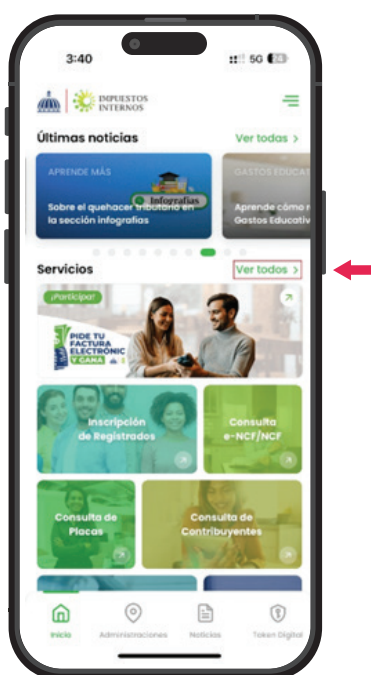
3:40
5G

IMPUESTOS INTERNOS

Últimas noticias
Ver todas >

APRENDE MÁS
Infografías
Sobre el quehacer tributario en la sección infografías

GASTOS EDUCA
Aprende cómo r Gastos Educativ

Servicios
Ver todos >

¡Participa!
PIDE TU FACTURA ELECTRÓNIC Y GANA

Inscripción de Registrados

Consulta e-NCF/NCF

Consulta de Placas

Consulta de Contribuyentes

Inicio
Administraciones
Noticias
Token Digital